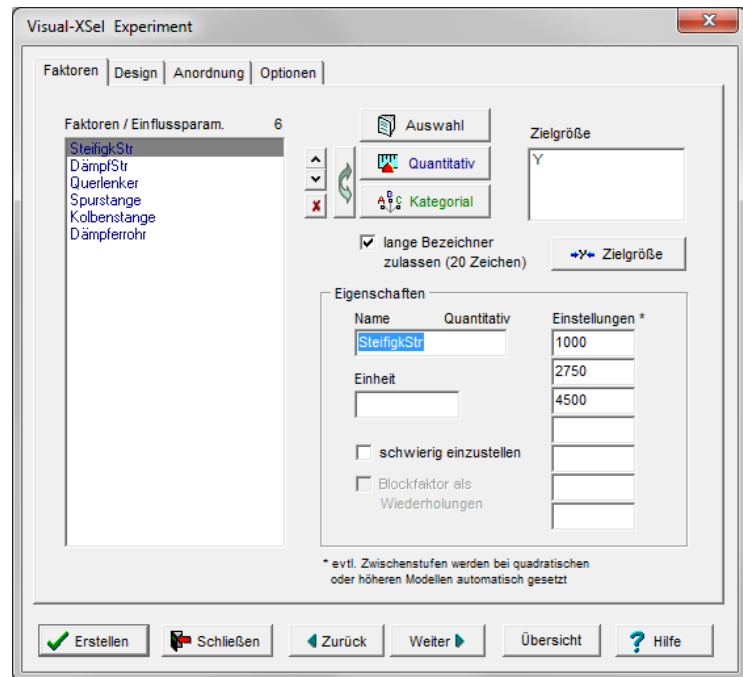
Visual-XSel Experiment

Faktoren | Design | Anordnung | Optionen

Faktoren / Einflussparam. 6

SteifigkStr
DämpfStr
Querlenker
Spurstange
Kolbenstange
Dämpferrohr

Auswahl
Quantitativ
Kategorial

Zielgröße
Y

lange Bezeichner zulassen (20 Zeichen)

Zielgröße

Eigenschaften
Name Quantitativ
SteifigkStr
Einheit
schwierig einzustellen
Blockfaktor als Wiederholungen

Einstellungen *
1000
2750
4500

* evtl. Zwischenstufen werden bei quadratischen oder höheren Modellen automatisch gesetzt

Erstellen | Schließen | Zurück | Weiter | Übersicht | Hilfe